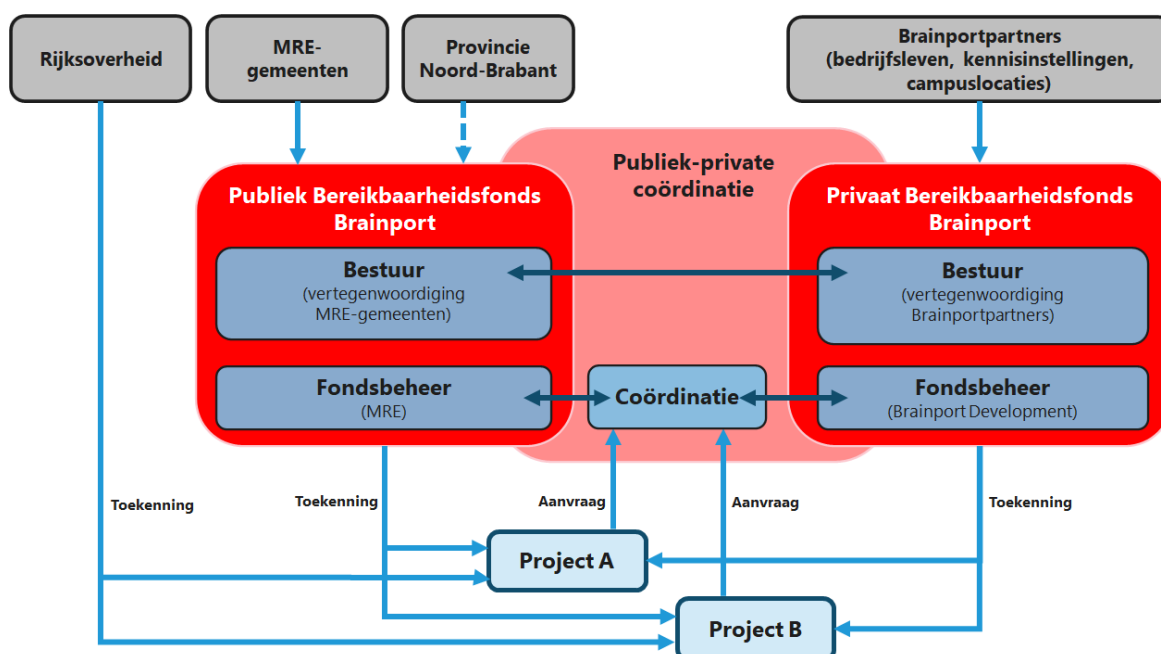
Rijksoverheid

MRE-gemeenten

Provincie Noord-Brabant

Brainportpartners (bedrijfsleven, kennisinstellingen, campuslocaties)

Publiek-private coördinatie

Publiek Bereikbaarheidsfonds Brainport

Bestuur
(vertegenwoordiging MRE-gemeenten)

Fondsbeheer
(MRE)

Coördinatie

Privaat Bereikbaarheidsfonds Brainport

Bestuur
(vertegenwoordiging Brainportpartners)

Fondsbeheer
(Brainport Development)

Toekenning

Toekenning

Aanvraag

Aanvraag

Toekenning

Project A

Project B